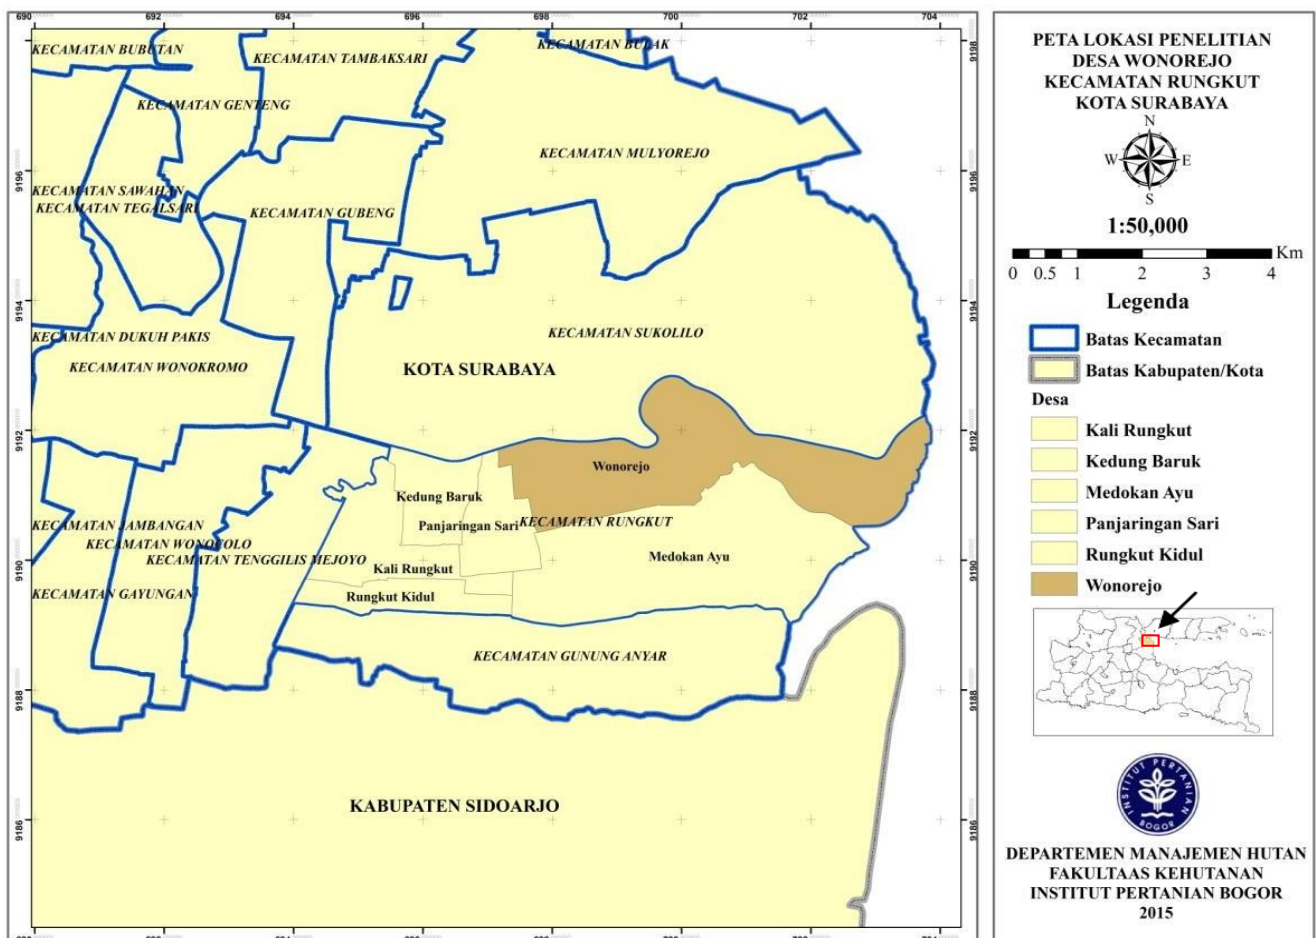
690
692
694
696
698
700
702
704

9198
9196
9194
9192
9190
9188
9186

KECAMATAN BUBUTAN
KECAMATAN TAMBAKSARI
KECAMATAN BULAK
KECAMATAN GENTENG
KECAMATAN MULYOREJO
KECAMATAN SAWAHAN
KECAMATAN TEGALSARI
KECAMATAN GUBENG
KECAMATAN SUKOLILO
KECAMATAN DUKUH PAKIS
KECAMATAN WONOKROMO
KOTA SURABAYA
Wonorejo
Kedung Baruk
Panjaringan Sari
KECAMATAN RUNGKUT
KECAMATAN JAMBANGAN
KECAMATAN WONOCOLO
KECAMATAN TENGGILIS MEJOYO
Kali Rungkut
Medokan Ayu
KECAMATAN GAYUNGAN
Rungkut Kidul
KECAMATAN GUNUNG ANYAR
KABUPATEN SIDOARJO

PETA LOKASI PENELITIAN
DESA WONOREJO
KECAMATAN RUNGKUT
KOTA SURABAYA

N
W
E
S

1:50,000

0 0.5 1 2 3 4 Km

Legenda
Batas Kecamatan
Batas Kabupaten/Kota
Desa
Kali Rungkut
Kedung Baruk
Medokan Ayu
Panjaringan Sari
Rungkut Kidul
Wonorejo

INSTITUT PERTANIAN BOGOR

DEPARTEMEN MANAJEMEN HUTAN
FAKULTAAS KEHUTANAN
INSTITUT PERTANIAN BOGOR
2015